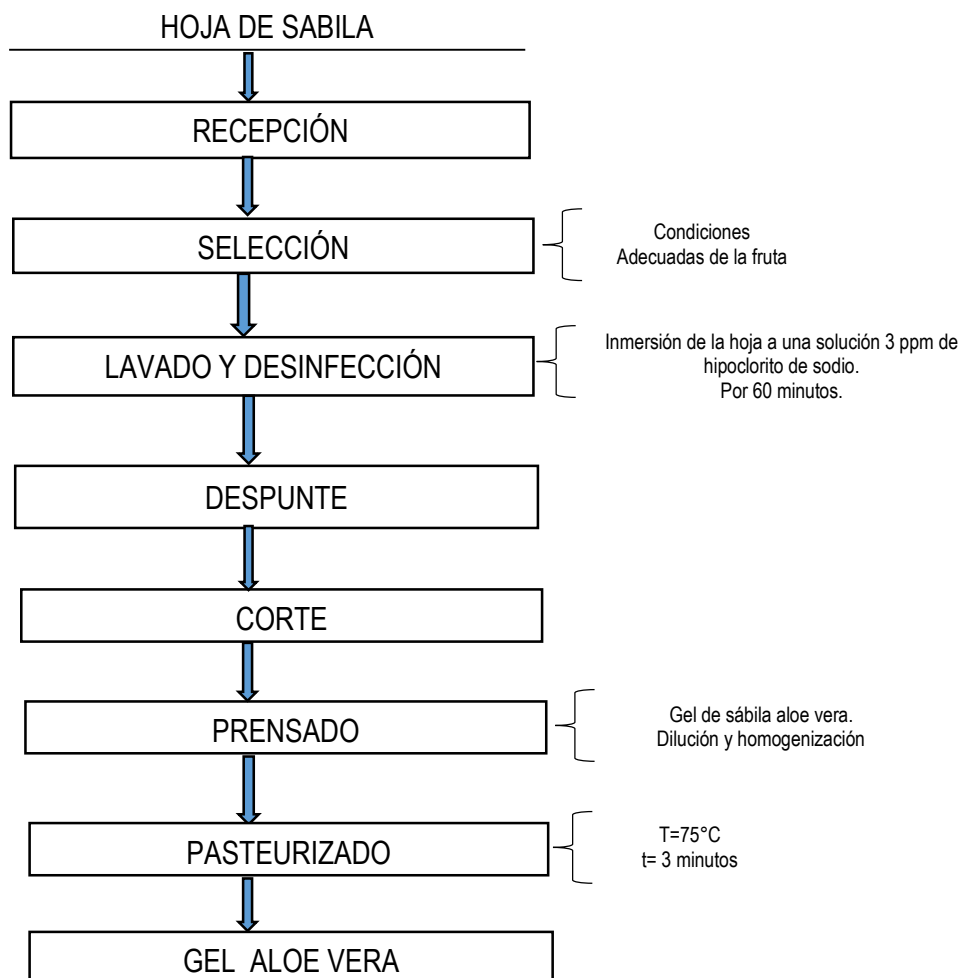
HOJA DE SABILA

RECEPCIÓN

SELECCIÓN

Condiciones
Adecuadas de la fruta

LAVADO Y DESINFECCIÓN

Inmersión de la hoja a una solución 3 ppm de hipoclorito de sodio.
Por 60 minutos.

DESPUNTE

CORTE

PRENSADO

Gel de sábila aloe vera.
Dilución y homogenización

PASTEURIZADO

T=75°C
t= 3 minutos

GEL ALOE VERA